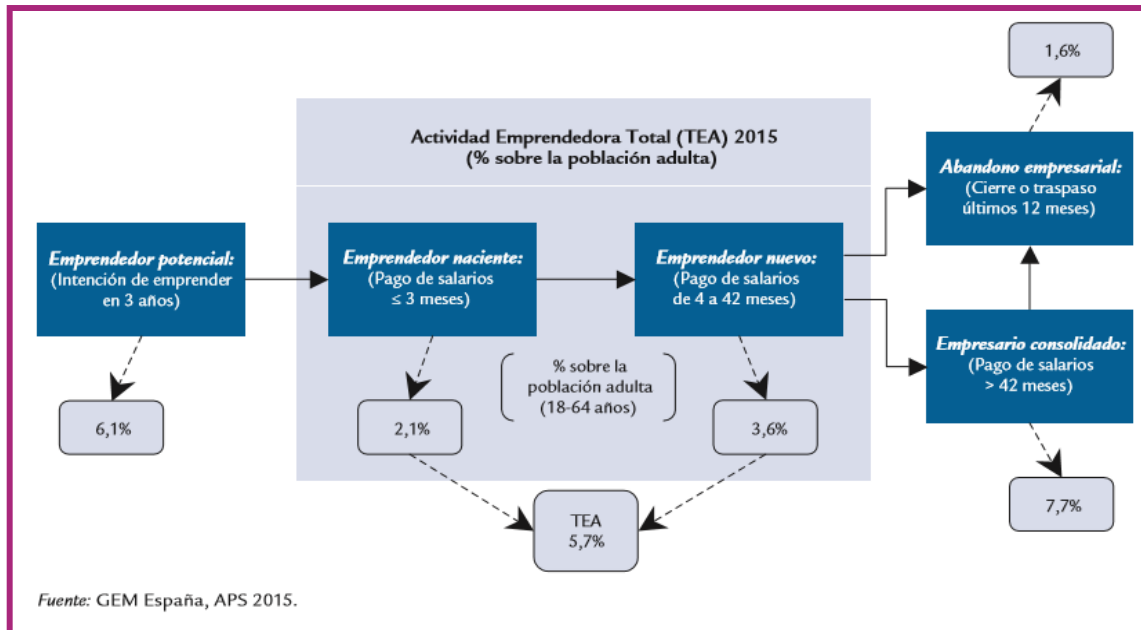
1,6%

Actividad Emprendedora Total (TEA) 2015
(% sobre la población adulta)

Abandono empresarial:
(Cierre o traspaso últimos 12 meses)

Emprendedor potencial:
(Intención de emprender en 3 años)

Emprendedor naciente:
(Pago de salarios ≤ 3 meses)

Emprendedor nuevo:
(Pago de salarios de 4 a 42 meses)

Empresario consolidado:
(Pago de salarios > 42 meses)

% sobre la población adulta (18-64 años)

6,1%

2,1%

3,6%

7,7%

TEA
5,7%

Fuente: GEM España, APS 2015.